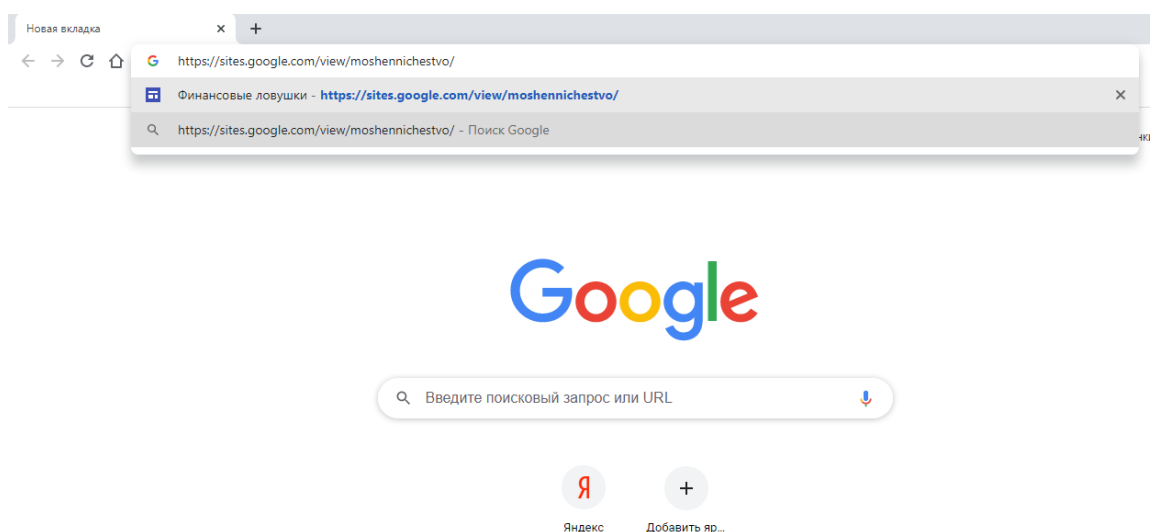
Новая вкладка ×
+

https://sites.google.com/view/moshennichestvo/

Финансовые ловушки - https://sites.google.com/view/moshennichestvo/ ×

https://sites.google.com/view/moshennichestvo/ - Поиск Google

нк

Google

Введите поисковый запрос или URL

Я
Яндекс

+
Добавить яр...